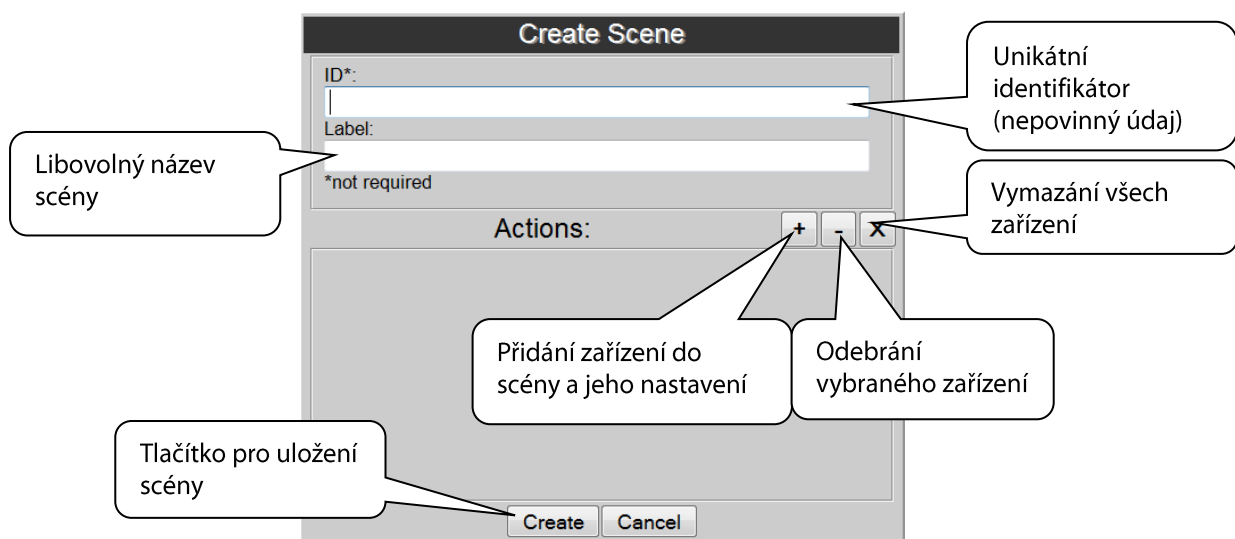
Create Scene

ID*:

Label:

*not required

Actions:

+

-

X

Create

Cancel

Unikátní identifikátor (nepovinný údaj)

Libovolný název scény

Vymazání všech zařízení

Přidání zařízení do scény a jeho nastavení

Odebrání vybraného zařízení

Tlačítko pro uložení scény